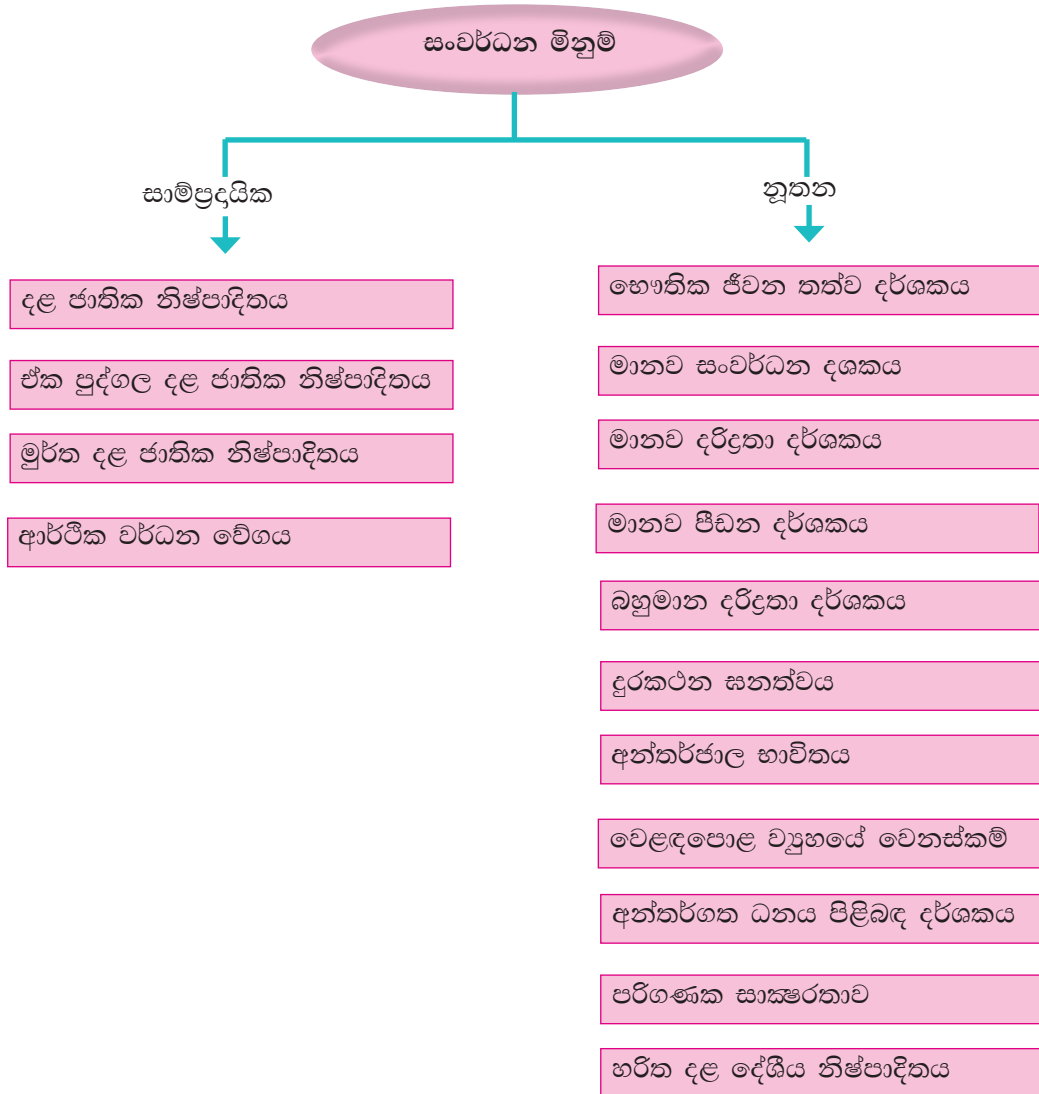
සංවර්ධන මිනුම්

සාම්ප්‍රදායික

දළ ජාතික නිෂ්පාදිතය

ඒක පුද්ගල දළ ජාතික නිෂ්පාදිතය

මූර්ත දළ ජාතික නිෂ්පාදිතය

ආර්ථික වර්ධන වේගය

නූතන

භෞතික ජීවන තත්ව දර්ශකය

මානව සංවර්ධන දශකය

මානව දරිද්‍රතා දර්ශකය

මානව පීඩන දර්ශකය

බහුමාන දරිද්‍රතා දර්ශකය

දුරකථන ඝනත්වය

අන්තර්ජාල භාවිතය

වෙළඳපොළ ව්‍යුහයේ වෙනස්කම්

අන්තර්ගත ධනය පිළිබඳ දර්ශකය

පරිගණක සාක්ෂරතාව

හරිත දළ දේශීය නිෂ්පාදිතය